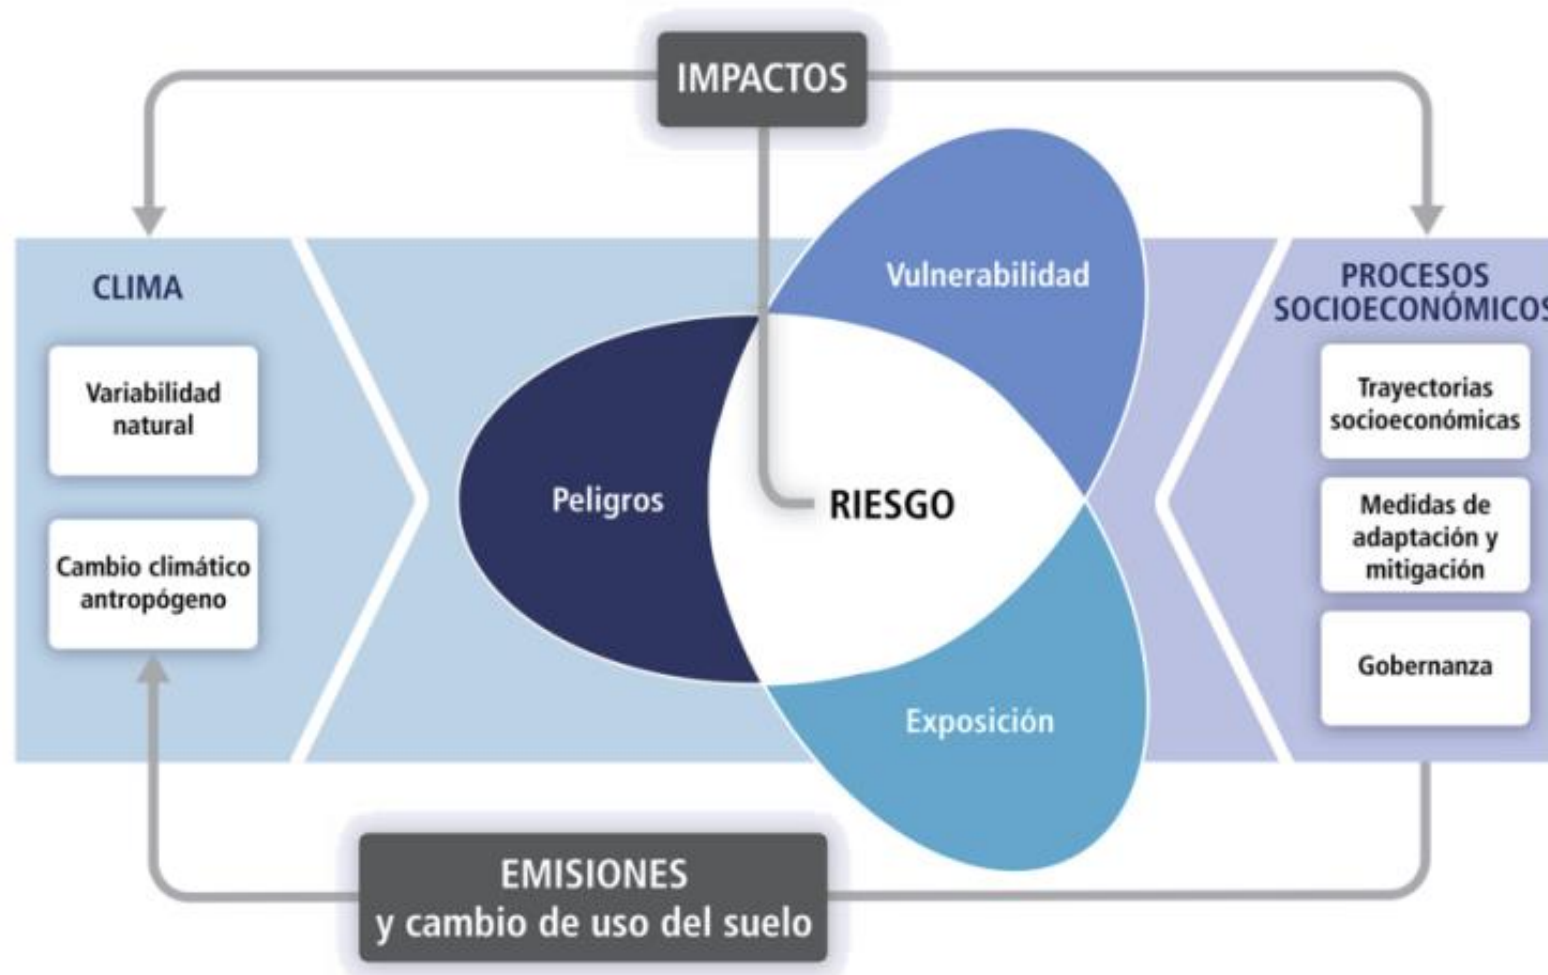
IMPACTOS

CLIMA

Variabilidad natural

Cambio climático antropógeno

Vulnerabilidad

Peligros

RIESGO

Exposición

PROCESOS SOCIOECONÓMICOS

Trayectorias socioeconómicas

Medidas de adaptación y mitigación

Gobernanza

EMISIONES
y cambio de uso del suelo